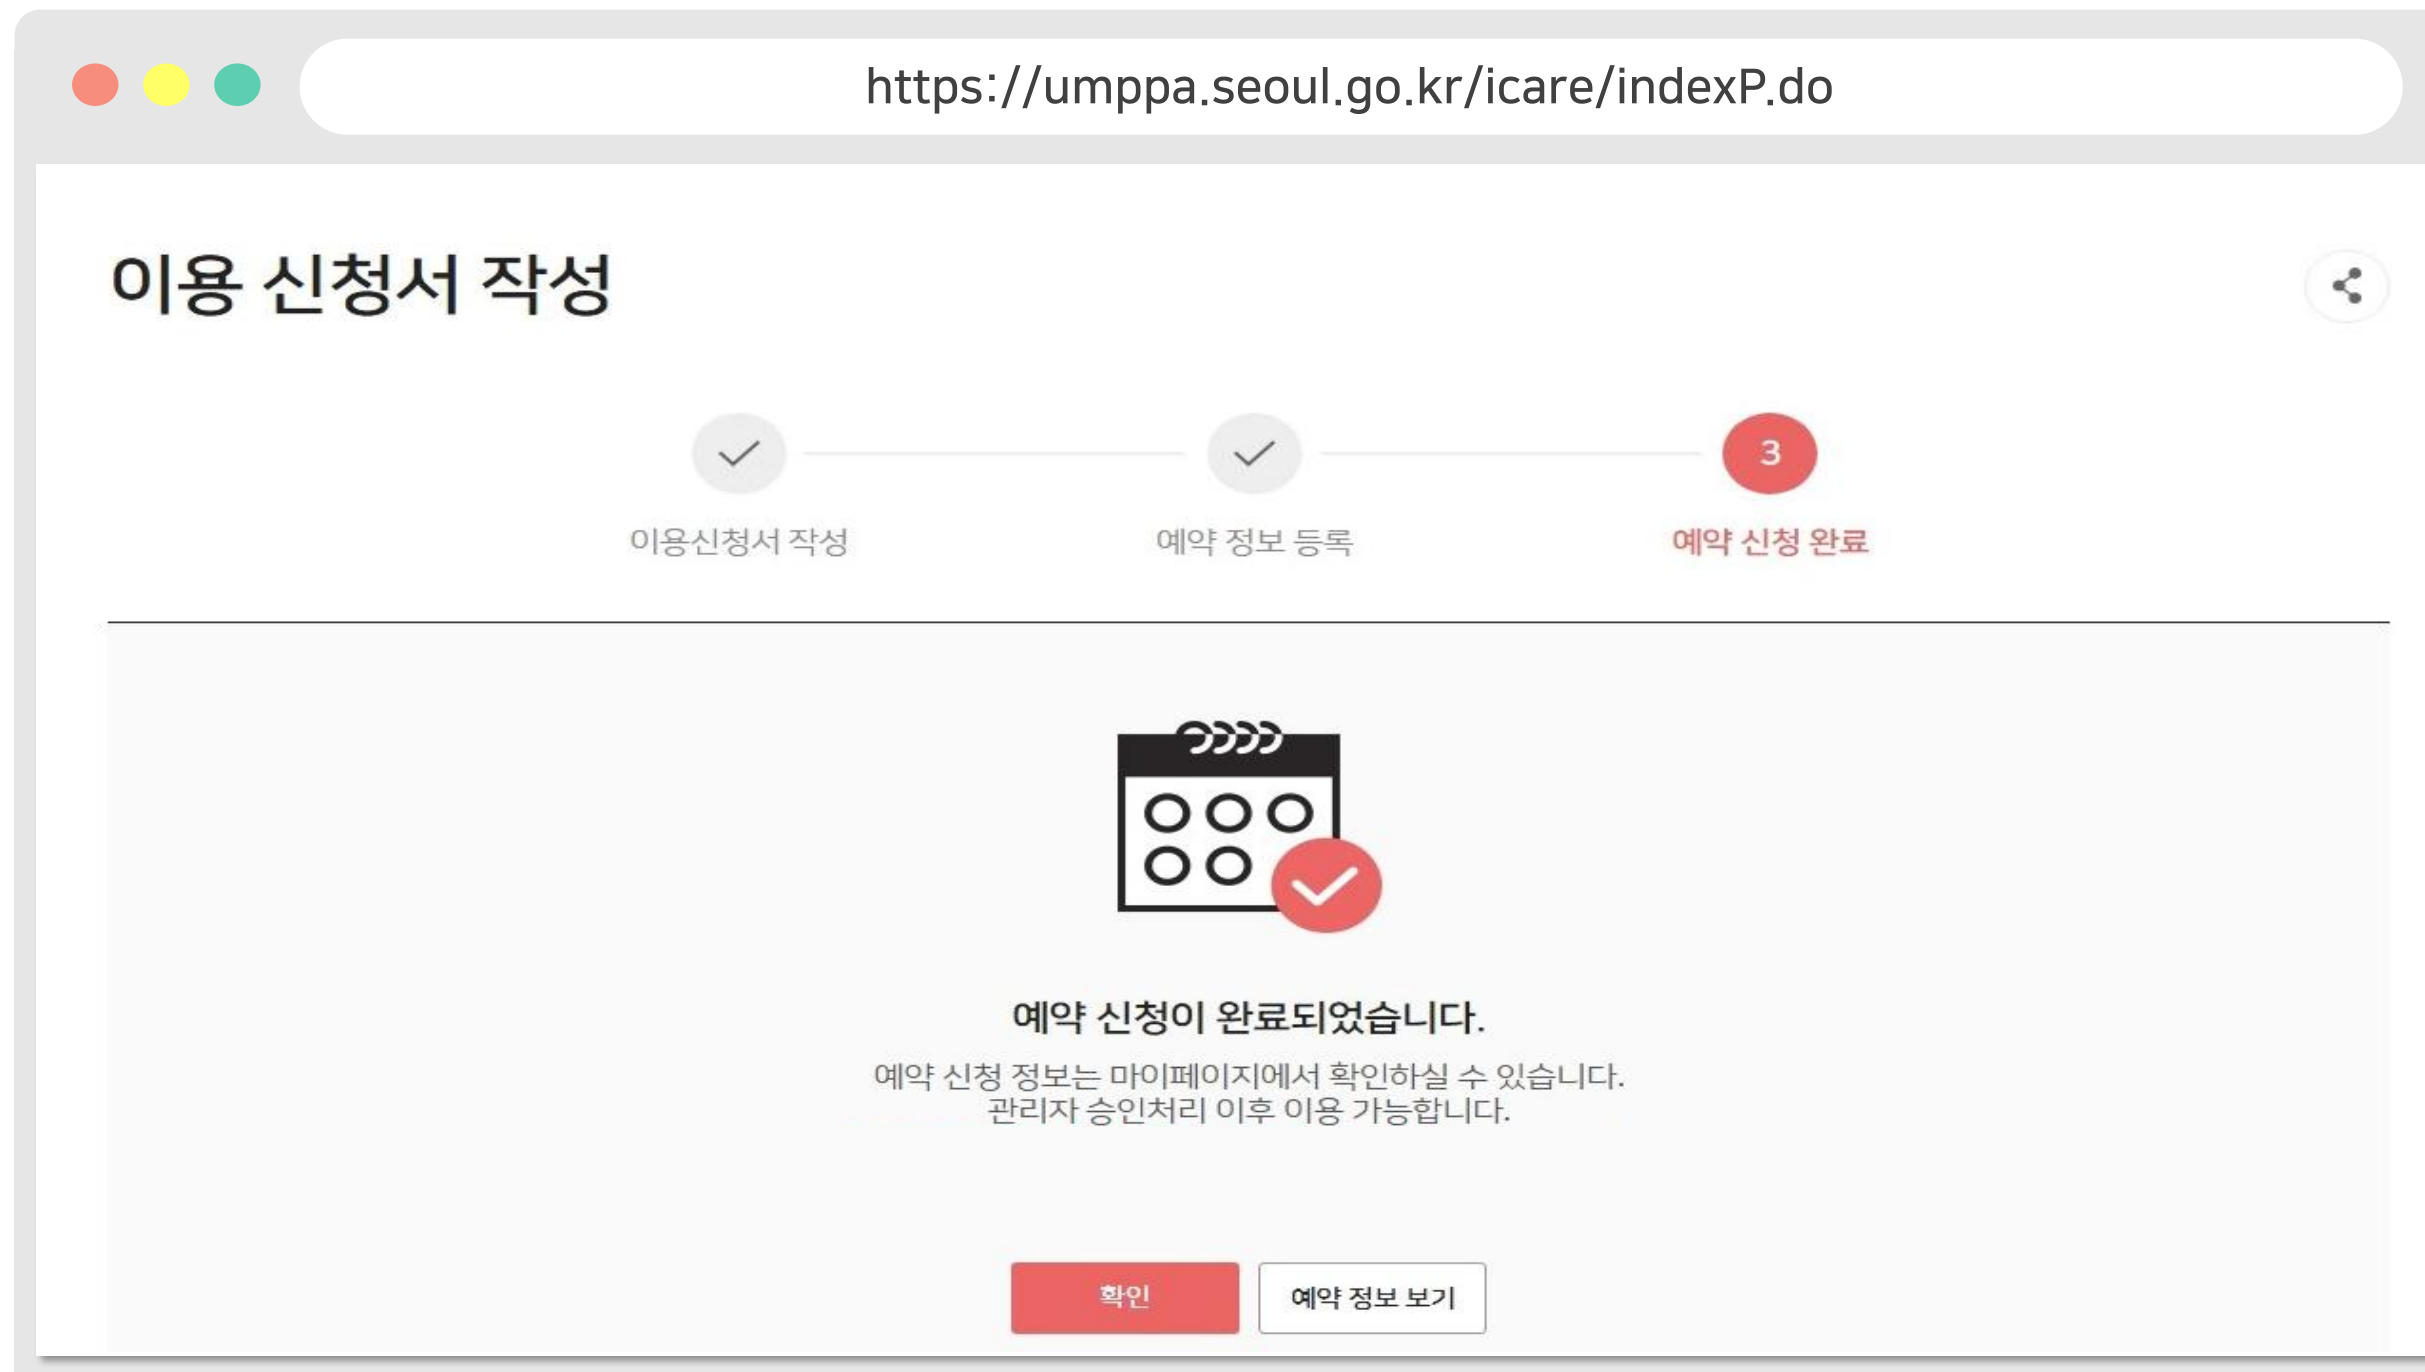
https://umppa.seoul.go.kr/icare/indexP.do

이용 신청서 작성

3

이용신청서 작성

예약 정보 등록

예약 신청 완료

예약 신청이 완료되었습니다.

예약 신청 정보는 마이페이지에서 확인하실 수 있습니다.
관리자 승인처리 이후 이용 가능합니다.

확인

예약 정보 보기